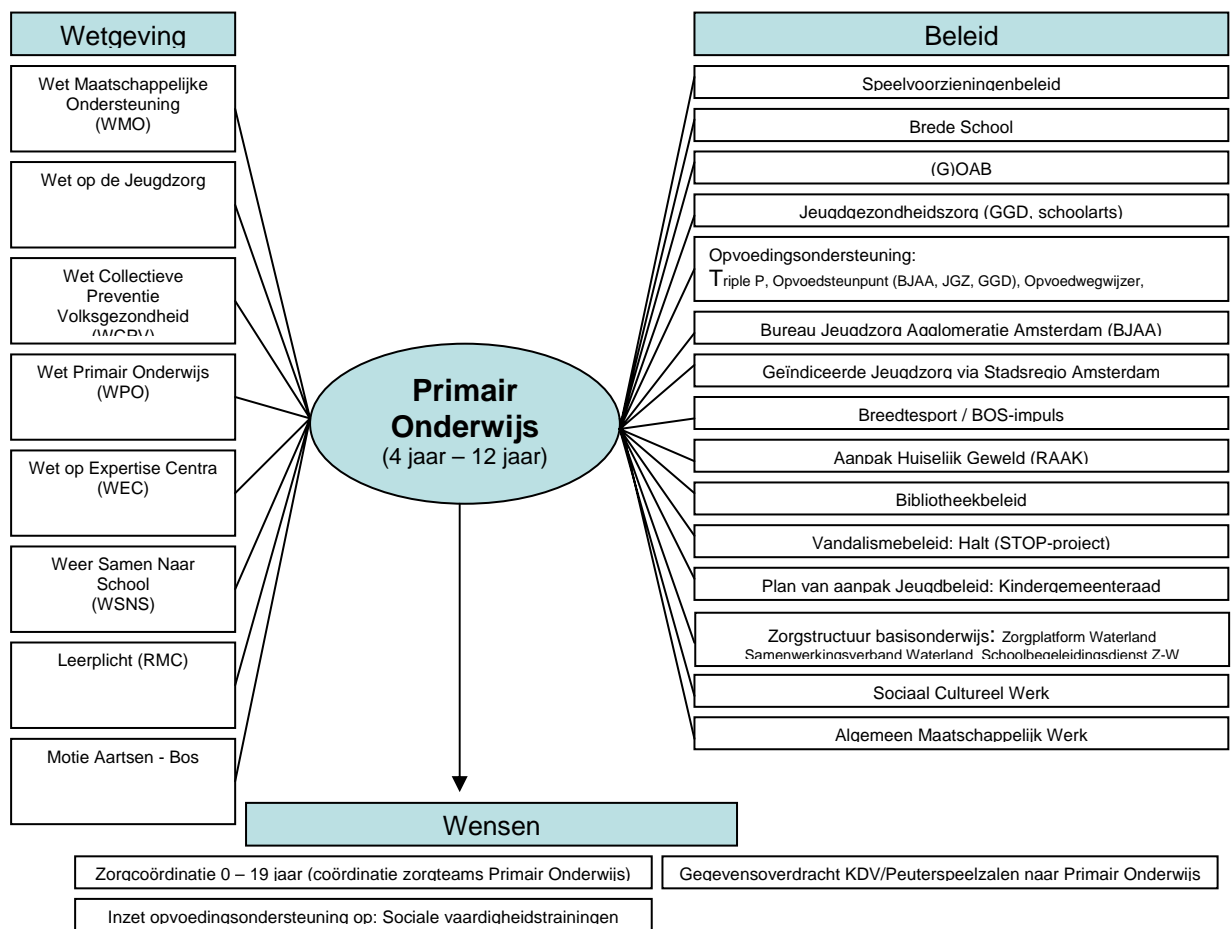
Wetgeving

Wet Maatschappelijke Ondersteuning (WMO)

Wet op de Jeugdzorg

Wet Collectieve Preventie Volksgezondheid (WCPV)

Wet Primair Onderwijs (WPO)

Wet op Expertise Centra (WEC)

Weer Samen Naar School (WSNS)

Leerplicht (RMC)

Motie Aartsen - Bos

Primair Onderwijs
(4 jaar – 12 jaar)

Beleid

Speelvoorzieningenbeleid

Brede School

(G)OAB

Jeugdgezondheidszorg (GGD, schoolarts)

Opvoedingsondersteuning:
Triple P, Opvoedsteunpunt (BJAA, JGZ, GGD), Opvoedwegwijzer,

Bureau Jeugdzorg Agglomeratie Amsterdam (BJAA)

Geïndiceerde Jeugdzorg via Stadsregio Amsterdam

Breedtesport / BOS-impuls

Aanpak Huiselijk Geweld (RAAK)

Bibliotheekbeleid

Vandalismebeleid: Halt (STOP-project)

Plan van aanpak Jeugdbeleid: Kindergemeenteraad

Zorgstructuur basisonderwijs: Zorgplatform Waterland Samenwerkingsverband Waterland, Schoolbegeleidingsdienst Z-W

Sociaal Cultureel Werk

Algemeen Maatschappelijk Werk

Wensen

Zorgcoördinatie 0 – 19 jaar (coördinatie zorgteams Primair Onderwijs)

Gegevensoverdracht KDV/Peuterspeelzalen naar Primair Onderwijs

Inzet opvoedingsondersteuning op: Sociale vaardigheidstrainingen